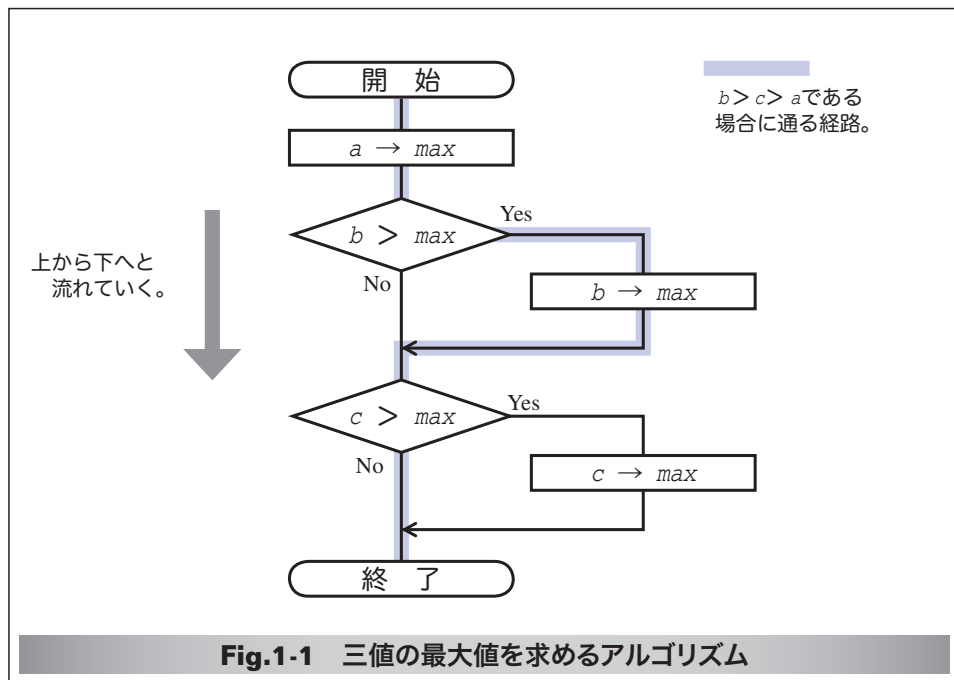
開 始

$b > c > a$である
場合に通る経路。

$a \rightarrow max$

上から下へと
流れていく。

Yes

$b > max$

No

$b \rightarrow max$

Yes

$c > max$

No

$c \rightarrow max$

終 了

Fig.1-1 三値の最大値を求めるアルゴリズム